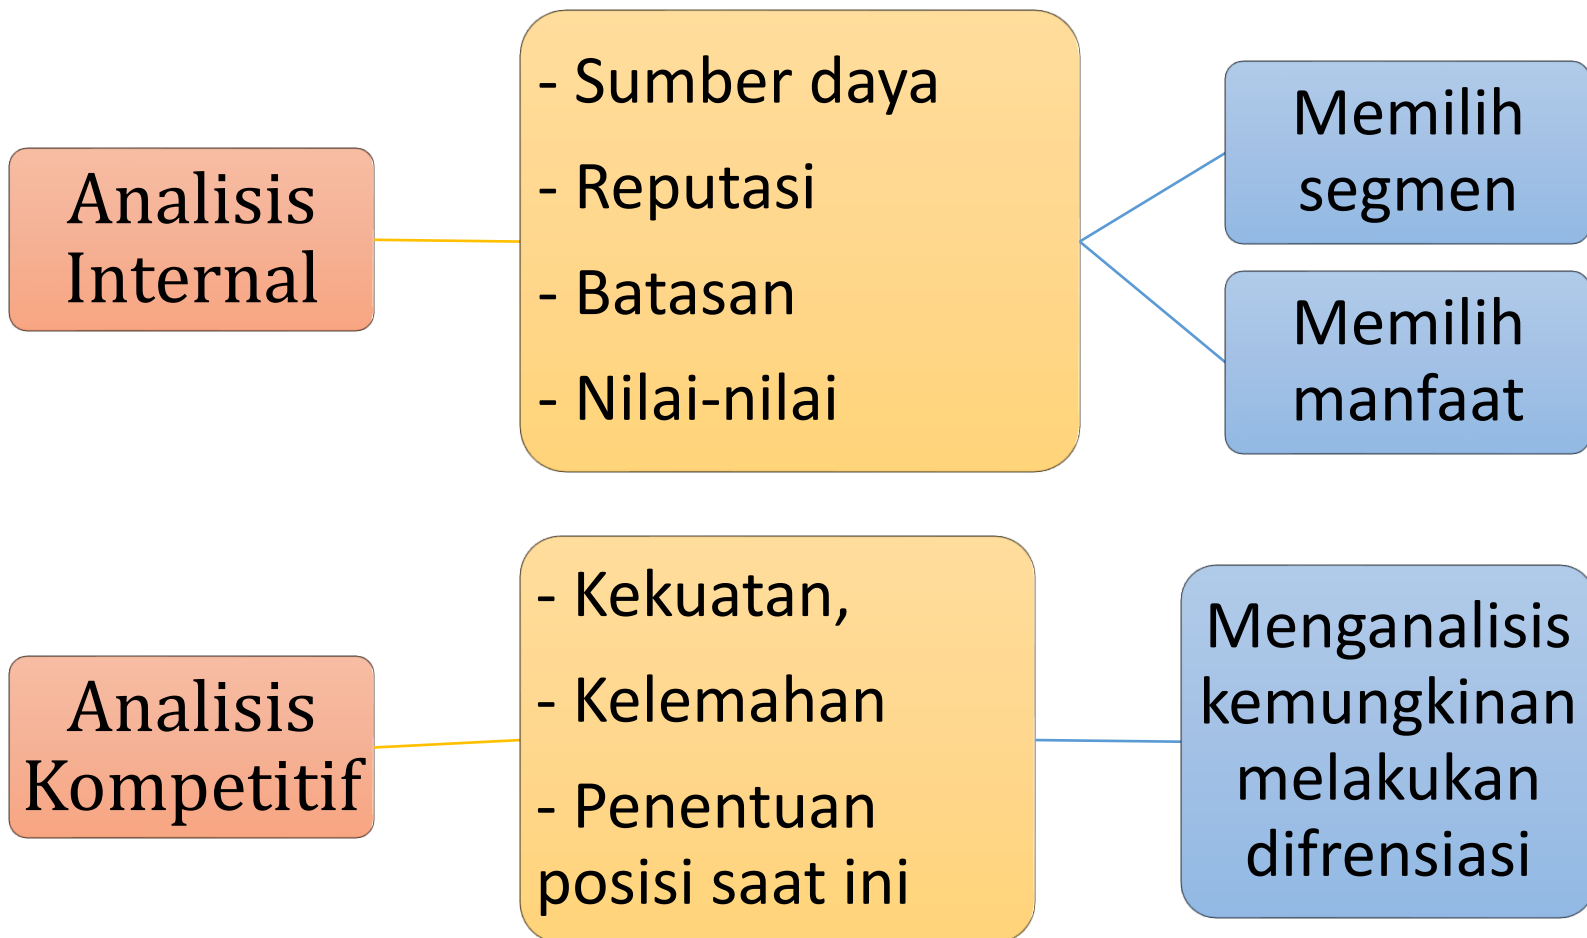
Analisis Internal

- Sumber daya
- Reputasi
- Batasan
- Nilai-nilai

Memilih segmen

Memilih manfaat

Analisis Kompetitif

- Kekuatan,
- Kelemahan
- Penentuan posisi saat ini

Menganalisis kemungkinan melakukan difrensiasi